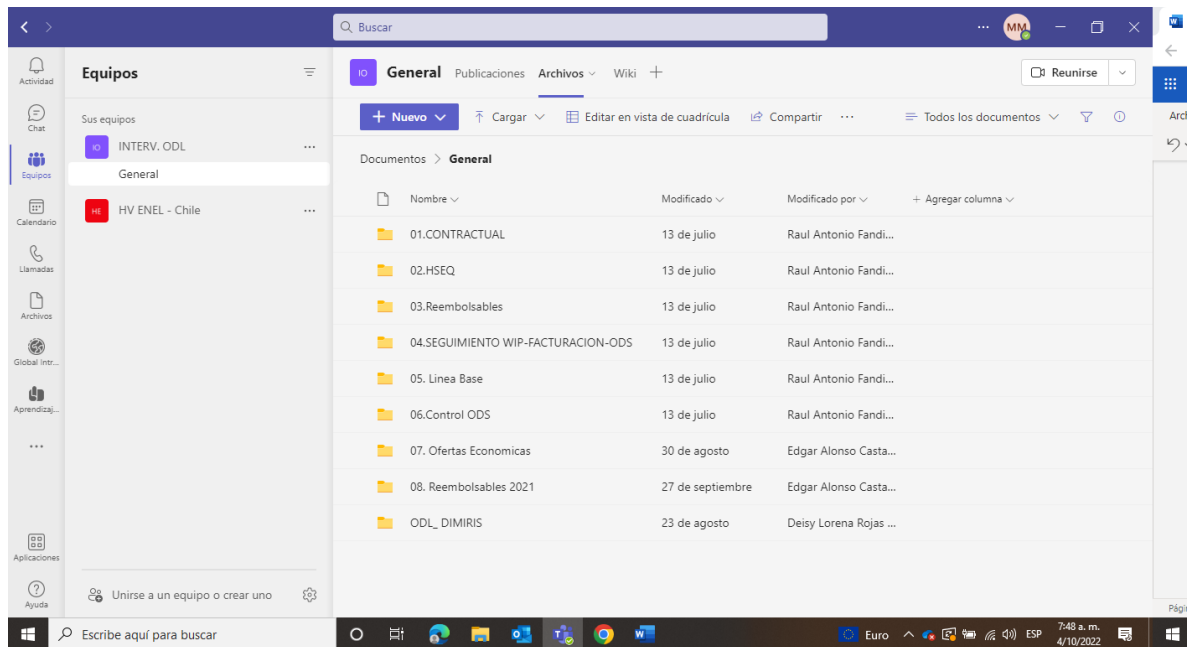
Buscar

MM

Actividad
Chat
Equipos
Calendario
Llamadas
Archivos
Global Intr...
Aprendizaj...
...
Aplicaciones
Ayuda

Equipos

Sus equipos

IO INTERV. ODL ...
General

HE HV ENEL - Chile ...

Unirse a un equipo o crear uno

IO General Publicaciones Archivos Wiki +

Reunirse

+ Nuevo | Cargar | Editar en vista de cuadrícula | Compartir | ··· | Todos los documentos

Documentos > General

| Nombre | Modificado | Modificado por | + Agregar columna |
|---|---|---|---|
| 01.CONTRACTUAL | 13 de julio | Raul Antonio Fandi... | |
| 02.HSEQ | 13 de julio | Raul Antonio Fandi... | |
| 03.Reembolsables | 13 de julio | Raul Antonio Fandi... | |
| 04.SEGUIMIENTO WIP-FACTURACION-ODS | 13 de julio | Raul Antonio Fandi... | |
| 05. Linea Base | 13 de julio | Raul Antonio Fandi... | |
| 06.Control ODS | 13 de julio | Raul Antonio Fandi... | |
| 07. Ofertas Economicas | 30 de agosto | Edgar Alonso Casta... | |
| 08. Reembolsables 2021 | 27 de septiembre | Edgar Alonso Casta... | |
| ODL_ DIMIRIS | 23 de agosto | Deisy Lorena Rojas ... | |

Arc
Pági

Escribe aquí para buscar
Euro
ESP
7:48 a. m.
4/10/2022